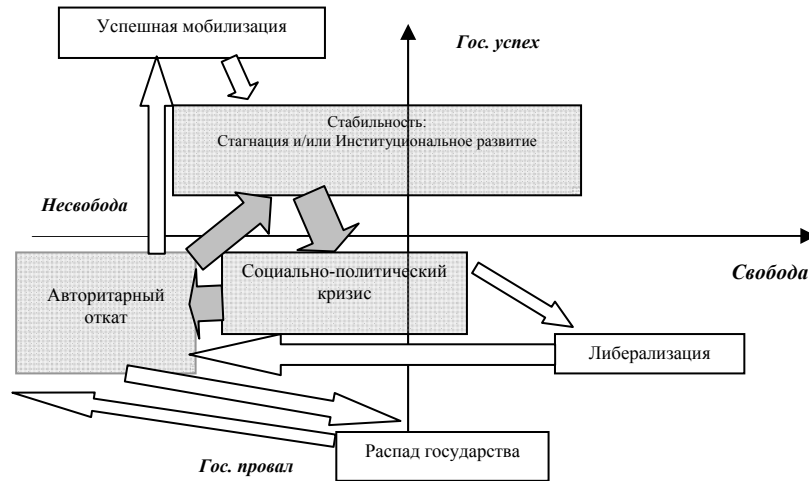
Успешная мобилизация

Гос. успех

Стабильность:
Стагнация и/или Институциональное развитие

Несвобода

Свобода

Авторитарный откат

Социально-политический кризис

Либерализация

Распад государства

Гос. провал